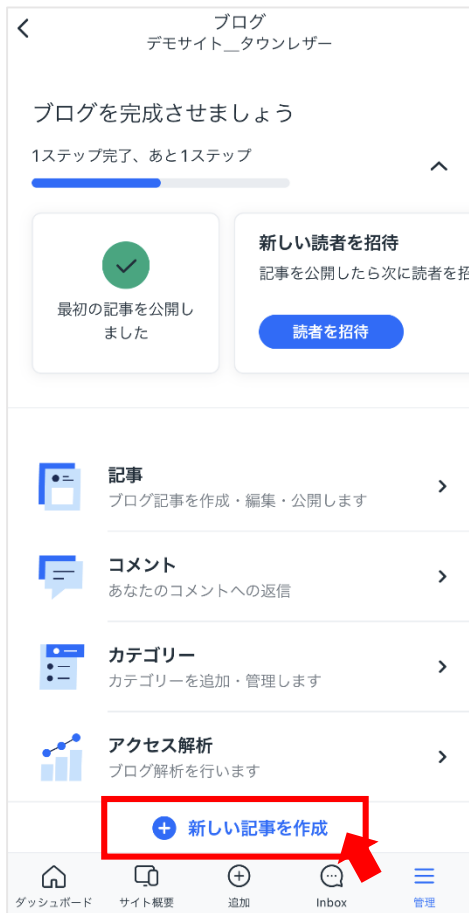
ブログ
デモサイト__タウンレザー

ブログを完成させましょう

1ステップ完了、あと1ステップ

最初の記事を公開しました

新しい読者を招待
記事を公開したら次に読者を招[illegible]

読者を招待

記事
ブログ記事を作成・編集・公開します

コメント
あなたのコメントへの返信

カテゴリー
カテゴリーを追加・管理します

アクセス解析
ブログ解析を行います

新しい記事を作成

ダッシュボード
サイト概要
追加
Inbox
管理